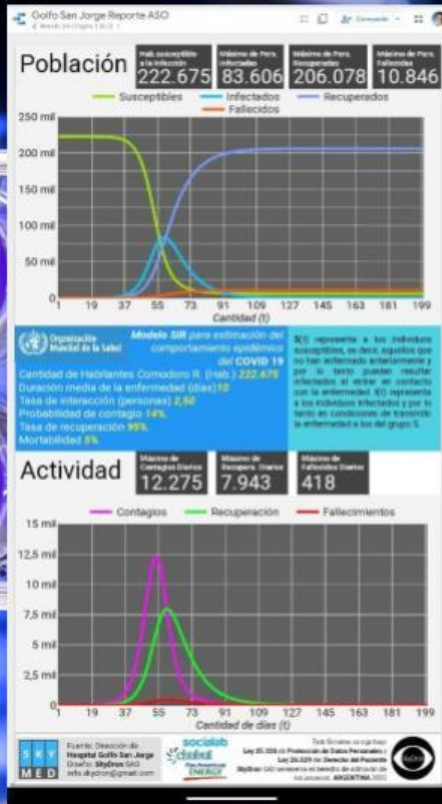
Golfo San Jorge Reporte ASO

Población

| Hab. susceptible a la infección | Máximo de Pers. Infectadas | Máximo de Pers. Recuperadas | Máximo de Pers. Fallecidas |
|---|---|---|---|
| 222.675 | 83.606 | 206.078 | 10.846 |

Susceptibles Infectados Recuperados
Fallecidos

250 mil
200 mil
150 mil
100 mil
50 mil
0
1 19 37 55 73 91 109 127 145 163 181 199
Cantidad (t)

Organización Mundial de la Salud

Modelo SIR para estimación del comportamiento epidémico del COVID 19

Cantidad de Habitantes Comodoro R. (Hab.) 222.675
Duración media de la enfermedad (días) 10
Tasa de interacción (personas) 2,50
Probabilidad de contagio 14%
Tasa de recuperación 95%
Mortalidad 5%

S(t) representa a los individuos susceptibles, es decir, aquellos que no han enfermado anteriormente y por lo tanto pueden resultar infectados al entrar en contacto con la enfermedad. I(t) representa a los individuos infectados y por lo tanto en condiciones de transmitir la enfermedad a los del grupo S.

Actividad

| Máximo de Contagios Diarios | Máximo de Recupera. Diarias | Máximo de Fallecidos Diarios |
|---|---|---|
| 12.275 | 7.943 | 418 |

Contagios Recuperación Fallecimientos

15 mil
12,5 mil
10 mil
7,5 mil
5 mil
2,5 mil
0
1 19 37 55 73 91 109 127 145 163 181 199
Cantidad de días (t)

SKY MED
Fuente: Dirección de Hospital Golfo San Jorge
Diseño: SkyDron SAS
info.skydron@gmail.com

sociolab
ENERGY

Ley 25.326 de Protección de Datos Personales / Ley 26.529 de Derecho del Paciente
SkyDron SAS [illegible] ARGENTINA 2020